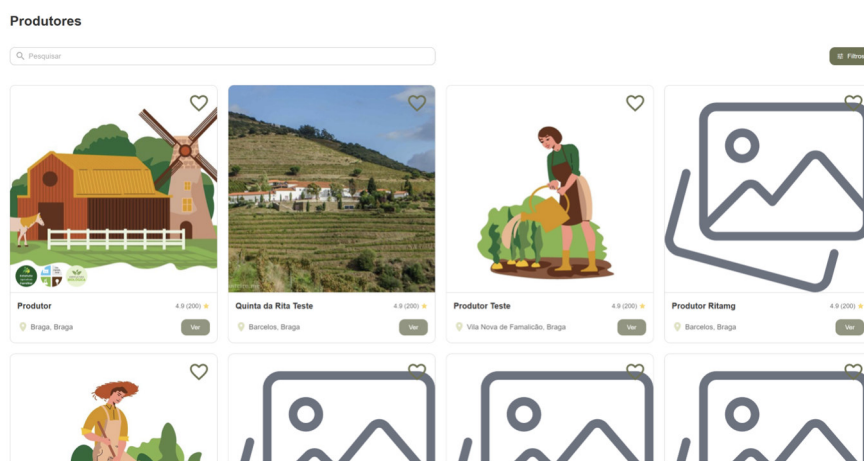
Produtores

Pesquisar

Filtros

Produtor
4.9 (200) ★
Braga, Braga
Ver

Quinta da Rita Teste
4.9 (200) ★
Barcelos, Braga
Ver

Produtor Teste
4.9 (200) ★
Vila Nova de Famalicão, Braga
Ver

Produtor Ritamg
4.9 (200) ★
Barcelos, Braga
Ver